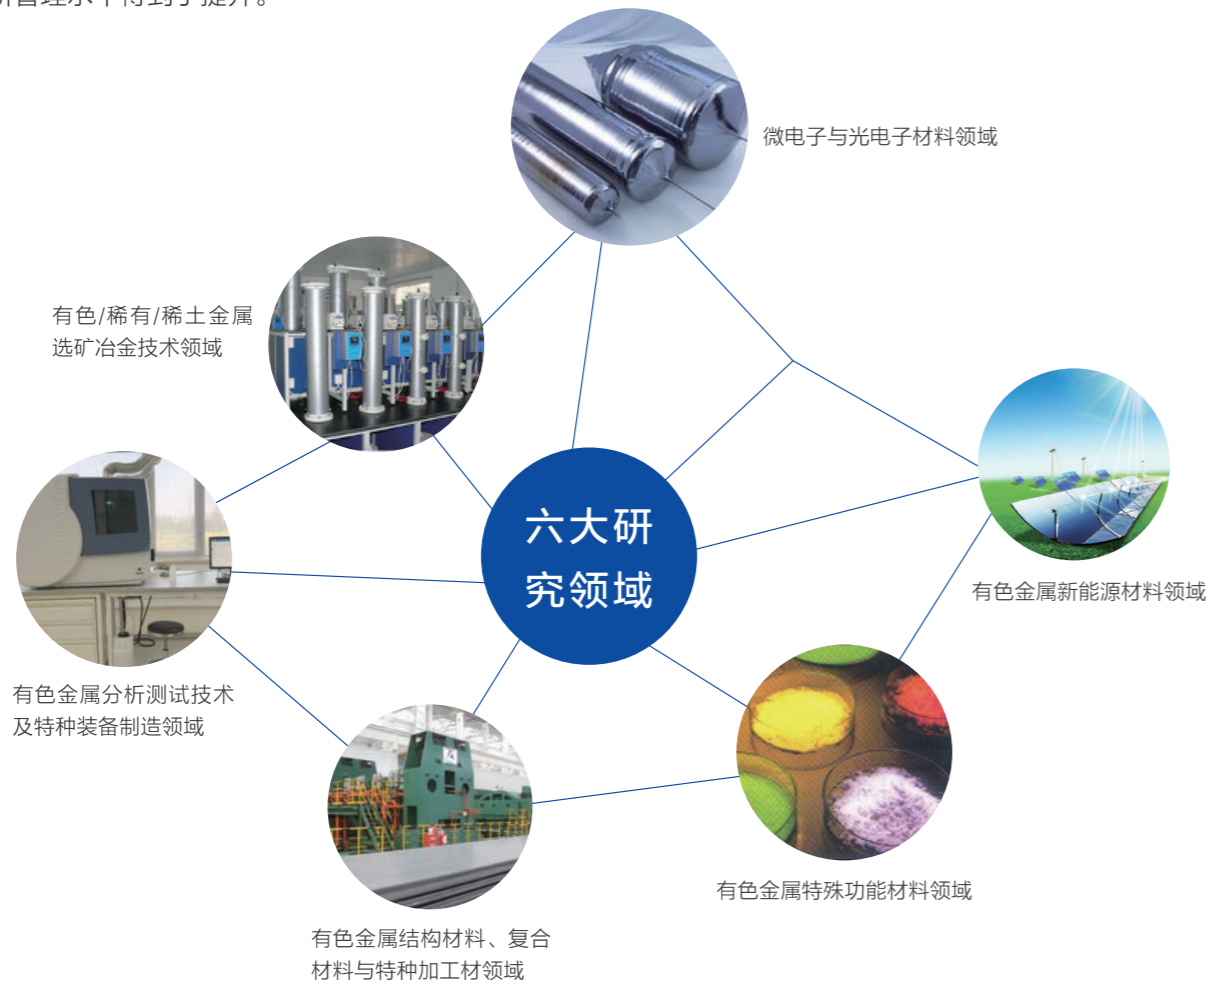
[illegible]管理水平得到了提升。

微电子与光电子材料领域

有色/稀有/稀土金属
选矿冶金技术领域

六大研
究领域

有色金属新能源材料领域

有色金属分析测试技术
及特种装备制造领域

有色金属特殊功能材料领域

有色金属结构材料、复合
材料与特种加工材领域